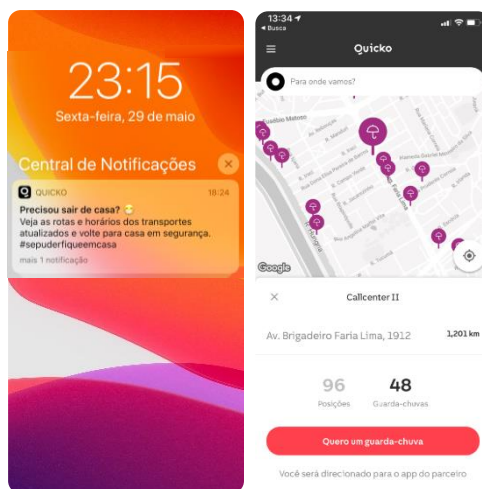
23:15
Sexta-feira, 29 de maio

Central de Notificações

QUICKO 18:24
Precisou sair de casa?
Veja as rotas e horários dos transportes atualizados e volte para casa em segurança. #sepuderfiqueemcasa
mais 1 notificação

13:34
◂ Busca

Quicko

Para onde vamos?

Google

Callcenter II

Av. Brigadeiro Faria Lima, 1912
1,201 km

96
Posições

48
Guarda-chuvas

Quero um guarda-chuva

Você será direcionado para o app do parceiro